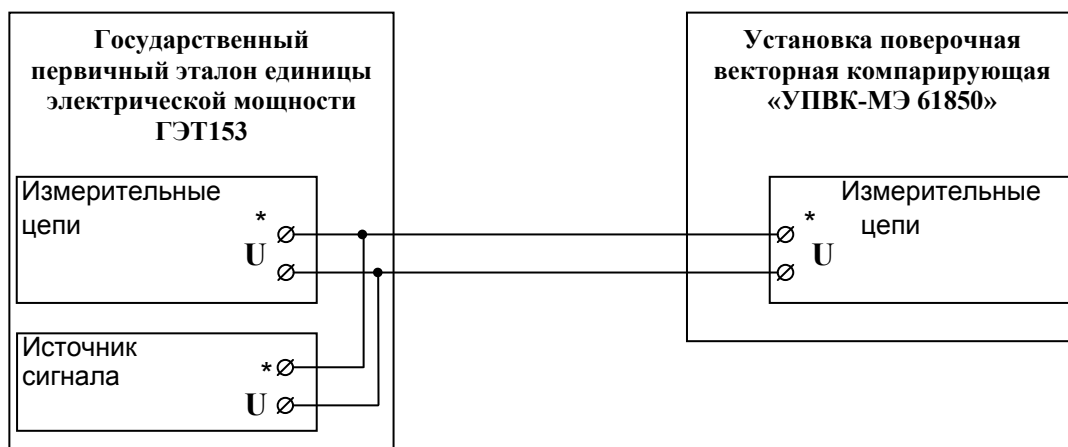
Государственный первичный эталон единицы электрической мощности ГЭТ153

Измерительные цепи

*

U

Источник сигнала

*

U

Установка поверочная векторная компарирующая «УПВК-МЭ 61850»

Измерительные цепи

*

U